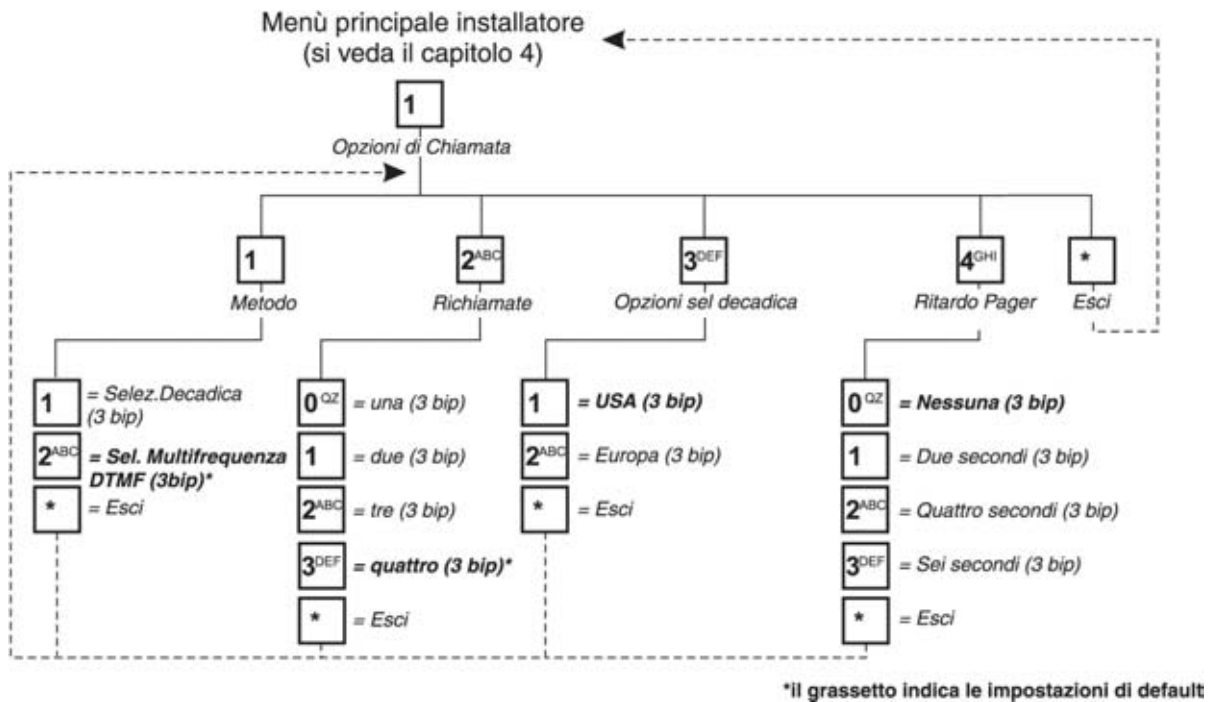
Menù principale installatore
(si veda il capitolo 4)

1
Opzioni di Chiamata

1
Metodo

$2^{ABC}$
Richiamate

$3^{DEF}$
Opzioni sel decadica

$4^{GHI}$
Ritardo Pager

*
Esci

1 = Selez.Decadica (3 bip)
$2^{ABC}$ = **Sel. Multifrequenza DTMF (3bip)***
* = Esci

$0^{QZ}$ = una (3 bip)
1 = due (3 bip)
$2^{ABC}$ = tre (3 bip)
$3^{DEF}$ = **quattro (3 bip)***
* = Esci

1 = **USA (3 bip)**
$2^{ABC}$ = Europa (3 bip)
* = Esci

$0^{QZ}$ = **Nessuna (3 bip)**
1 = Due secondi (3 bip)
$2^{ABC}$ = Quattro secondi (3 bip)
$3^{DEF}$ = Sei secondi (3 bip)
* = Esci

*il grassetto indica le impostazioni di default